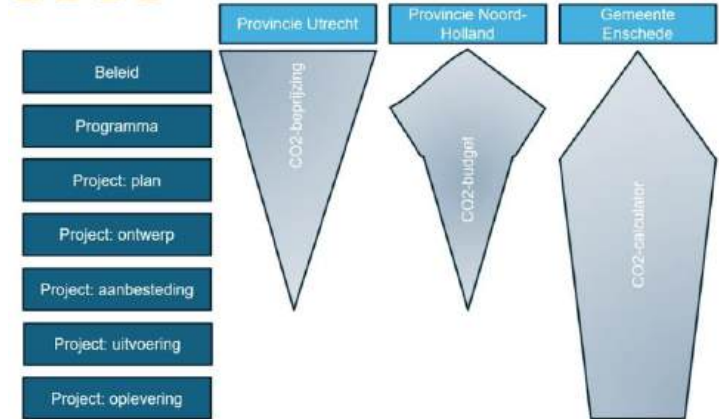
Provincie Utrecht

Provincie Noord-Holland

Gemeente Enschede

Beleid

Programma

Project: plan

Project: ontwerp

Project: aanbesteding

Project: uitvoering

Project: oplevering

CO2-beprijzing

CO2-budget

CO2-calculator